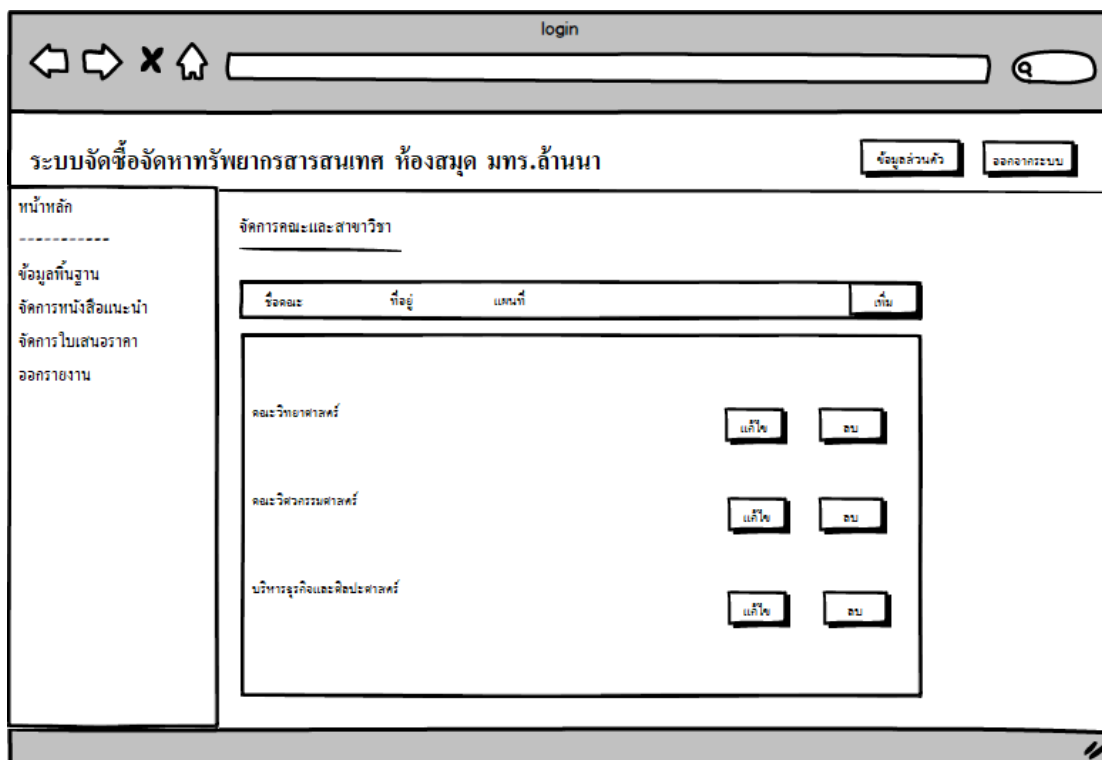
login

ระบบจัดซื้อจัดหาทรัพยากรสารสนเทศ ห้องสมุด มทร.ล้านนา

ข้อมูลส่วนตัว

ออกจากระบบ

หน้าหลัก

-----------

ข้อมูลพื้นฐาน

จัดการหนังสือแนะนำ

จัดการใบเสนอราคา

ออกรายงาน

จัดการคณะและสาขาวิชา

| ชื่อคณะ | ที่อยู่ | แผนที่ | เพิ่ม |
|---|---|---|---|

คณะวิทยาศาสตร์ แก้ไข ลบ

คณะวิศวกรรมศาสตร์ แก้ไข ลบ

บริหารธุรกิจและศิลปะศาสตร์ แก้ไข ลบ